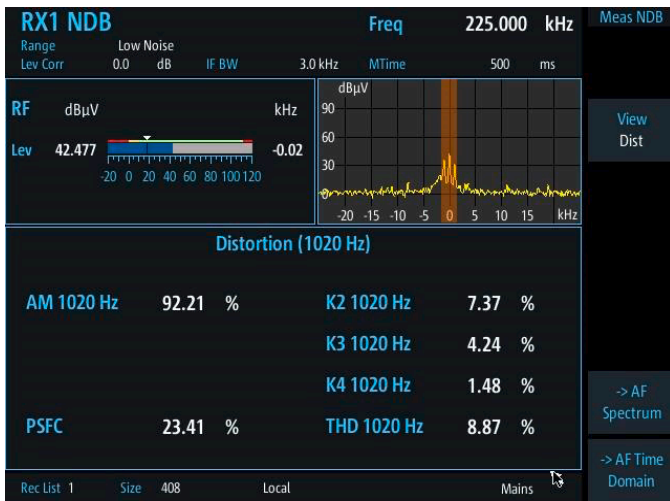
RX1 NDB
Range Low Noise
Lev Corr 0.0 dB IF BW 3.0 kHz MTime 500 ms
Freq 225.000 kHz
Meas NDB

RF dBµV kHz
Lev 42.477 -0.02
-20 0 20 40 60 80 100 120

dBµV
90
60
30
-20 -15 -10 -5 0 5 10 15 kHz

View Dist

Distortion (1020 Hz)

| | | | | | |
|---|---|---|---|---|---|
| AM 1020 Hz | 92.21 | % | K2 1020 Hz | 7.37 | % |
| | | | K3 1020 Hz | 4.24 | % |
| | | | K4 1020 Hz | 1.48 | % |
| PSFC | 23.41 | % | THD 1020 Hz | 8.87 | % |

-> AF Spectrum
-> AF Time Domain

Rec List 1 Size 408 Local Mains